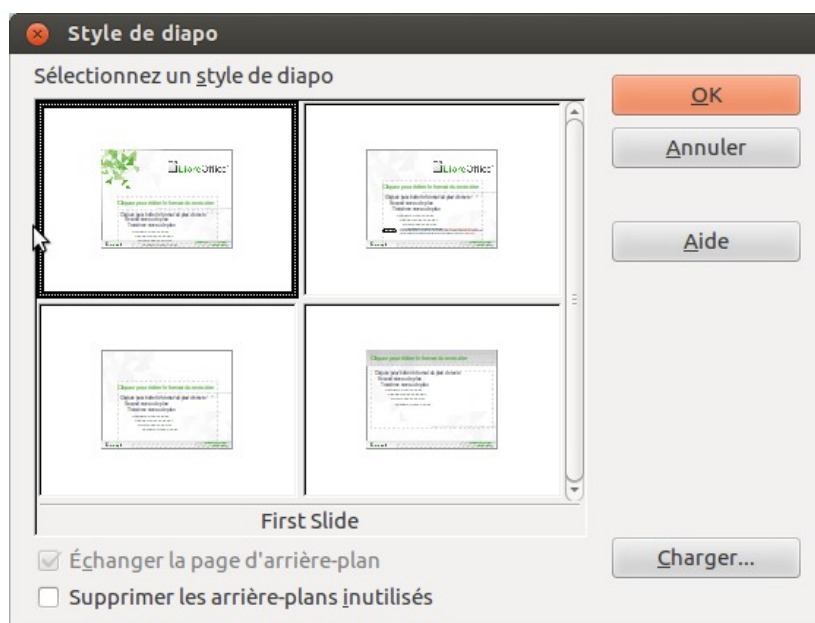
Style de diapo

Sélectionnez un style de diapo

LibreOffice
Cliquez pour éditer le format du texte-titre
Cliquez pour éditer le format du plan de texte
Second niveau de plan
Troisième niveau de plan

LibreOffice
Cliquez pour éditer le format du texte-titre

Cliquez pour éditer le format du texte-titre

Cliquez pour éditer le format du texte-titre

First Slide

Échanger la page d'arrière-plan

Supprimer les arrière-plans inutilisés

OK

Annuler

Aide

Charger...